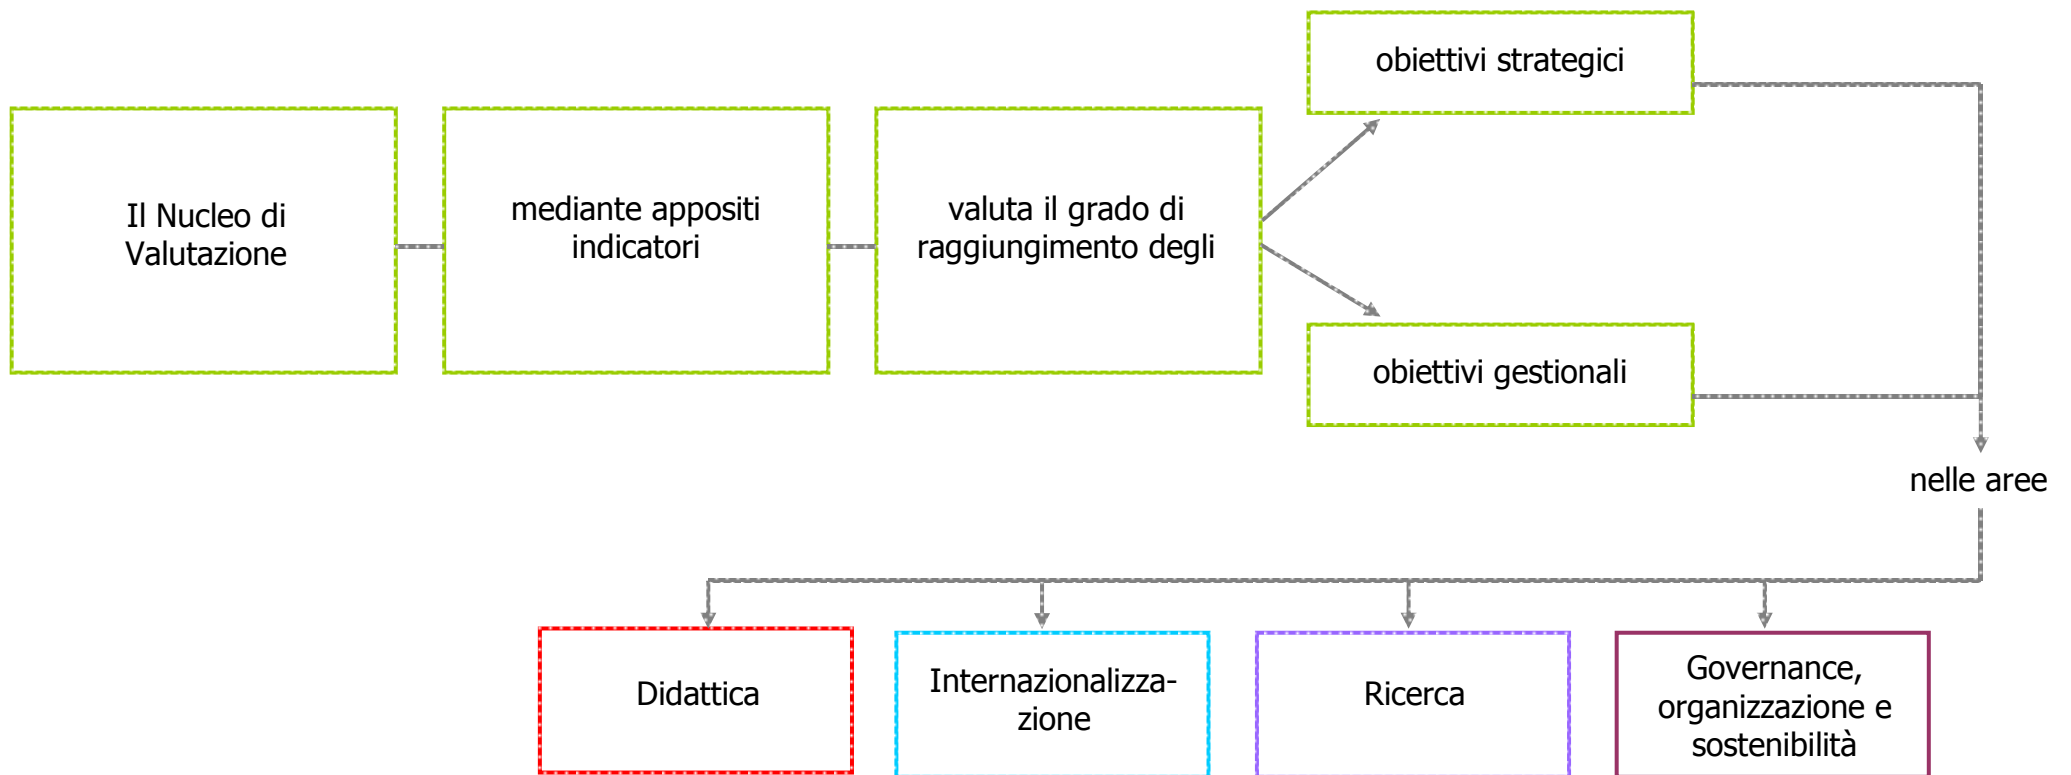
Il Nucleo di Valutazione

mediante appositi indicatori

valuta il grado di raggiungimento degli

obiettivi strategici

obiettivi gestionali

nelle aree

Didattica

Internazionalizzazione

Ricerca

Governance, organizzazione e sostenibilità